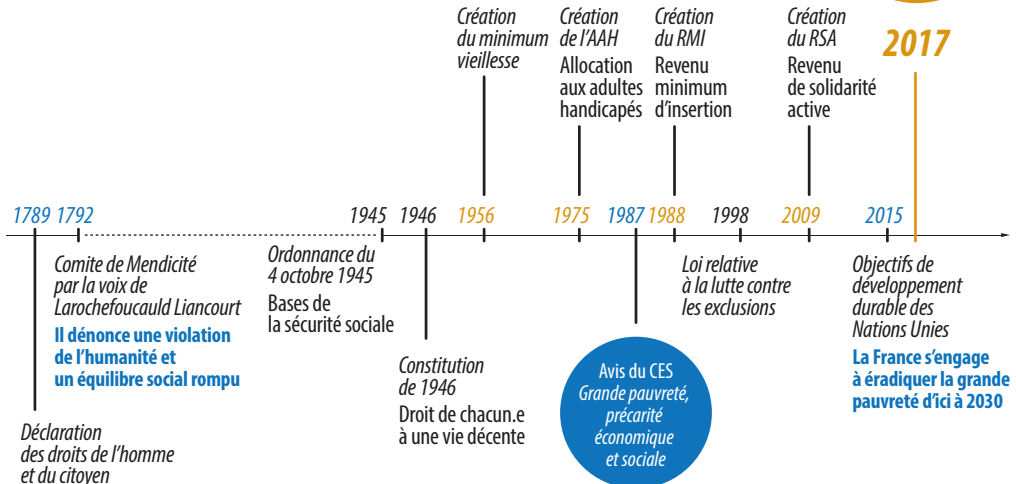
Création du minimum vieillesse

Création de l'AAH
Allocation aux adultes handicapés

Création du RMI
Revenu minimum d'insertion

Création du RSA
Revenu de solidarité active

2017

1789 1792 1945 1946 1956 1975 1987 1988 1998 2009 2015

Comite de Mendicité par la voix de Larochefoucauld Liancourt
Il dénonce une violation de l'humanité et un équilibre social rompu

Ordonnance du 4 octobre 1945
Bases de la sécurité sociale

Loi relative à la lutte contre les exclusions

Objectifs de développement durable des Nations Unies
La France s'engage à éradiquer la grande pauvreté d'ici à 2030

Constitution de 1946
Droit de chacun.e à une vie décente

Avis du CES
Grande pauvreté, précarité économique et sociale

Déclaration des droits de l'homme et du citoyen